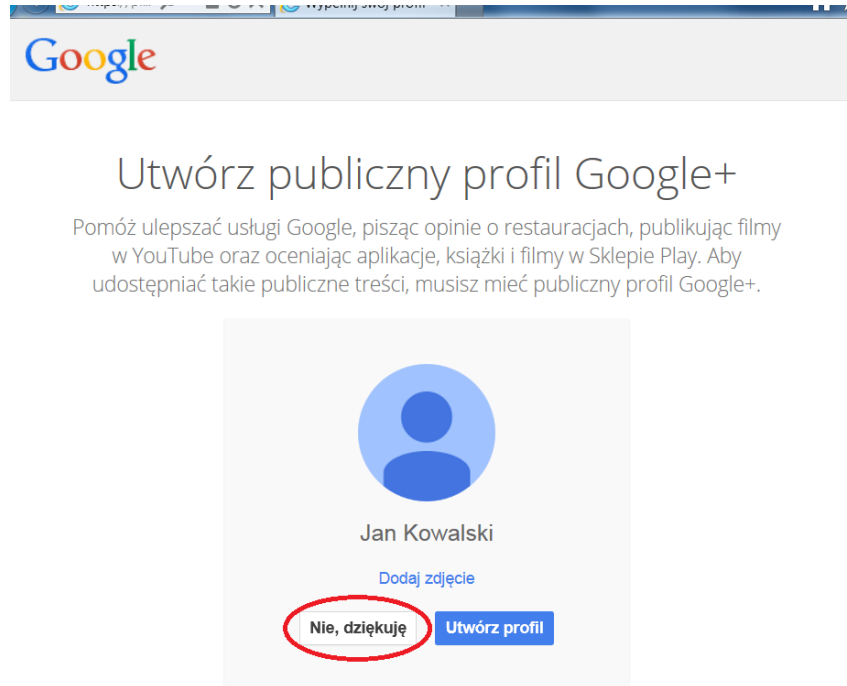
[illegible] Wypełnij swój profil

Google

Utwórz publiczny profil Google+

Pomóż ulepszać usługi Google, pisząc opinie o restauracjach, publikując filmy w YouTube oraz oceniając aplikacje, książki i filmy w Sklepie Play. Aby udostępniać takie publiczne treści, musisz mieć publiczny profil Google+.

Jan Kowalski

Dodaj zdjęcie

Nie, dziękuję

Utwórz profil